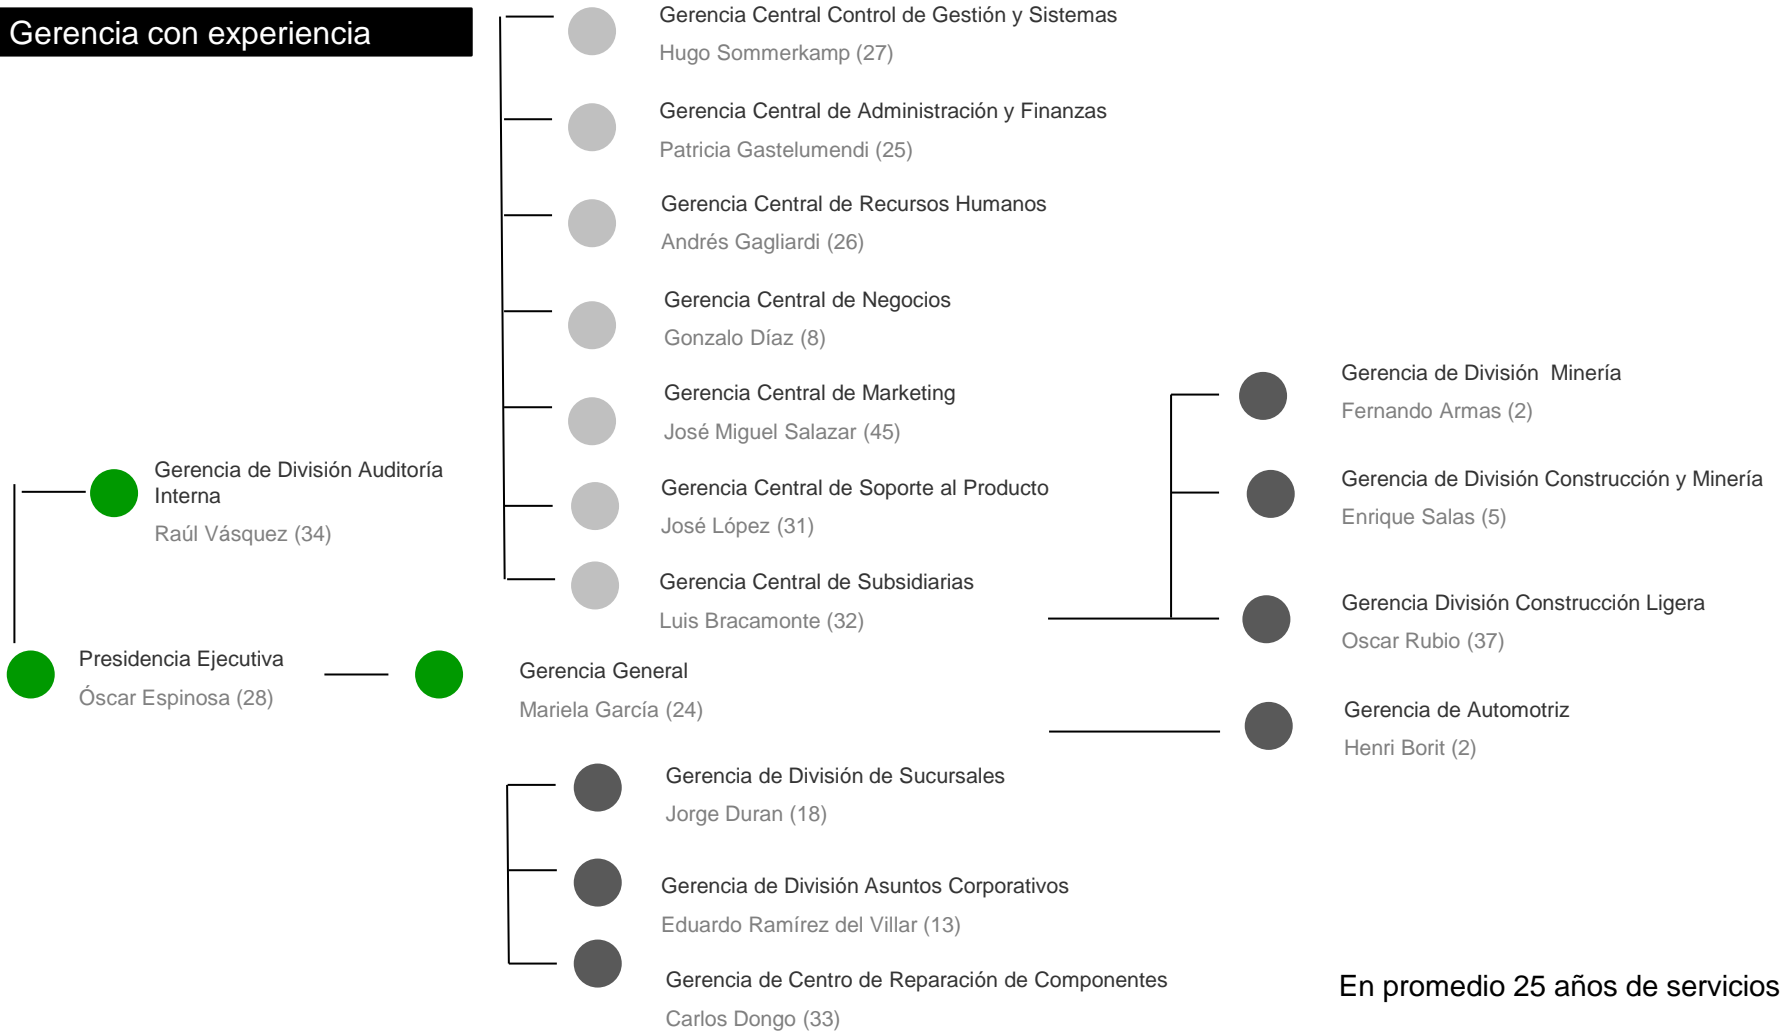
Gerencia con experiencia

Gerencia Central Control de Gestión y Sistemas
Hugo Sommerkamp (27)

Gerencia Central de Administración y Finanzas
Patricia Gastelumendi (25)

Gerencia Central de Recursos Humanos
Andrés Gagliardi (26)

Gerencia Central de Negocios
Gonzalo Díaz (8)

Gerencia Central de Marketing
José Miguel Salazar (45)

Gerencia Central de Soporte al Producto
José López (31)

Gerencia Central de Subsidiarias
Luis Bracamonte (32)

Gerencia de División Minería
Fernando Armas (2)

Gerencia de División Construcción y Minería
Enrique Salas (5)

Gerencia División Construcción Ligera
Oscar Rubio (37)

Gerencia de Automotriz
Henri Borit (2)

Gerencia de División Auditoría Interna
Raúl Vásquez (34)

Presidencia Ejecutiva
Óscar Espinosa (28)

Gerencia General
Mariela García (24)

Gerencia de División de Sucursales
Jorge Duran (18)

Gerencia de División Asuntos Corporativos
Eduardo Ramírez del Villar (13)

Gerencia de Centro de Reparación de Componentes
Carlos Dongo (33)

En promedio 25 años de servicios